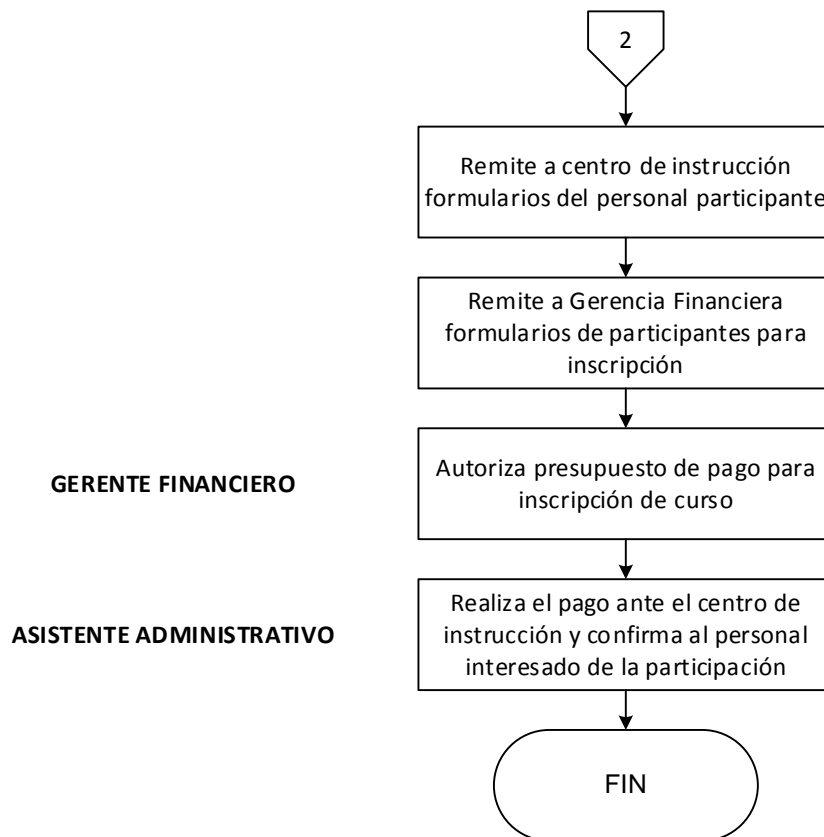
2

Remite a centro de instrucción formularios del personal participante

Remite a Gerencia Financiera formularios de participantes para inscripción

GERENTE FINANCIERO

Autoriza presupuesto de pago para inscripción de curso

ASISTENTE ADMINISTRATIVO

Realiza el pago ante el centro de instrucción y confirma al personal interesado de la participación

FIN